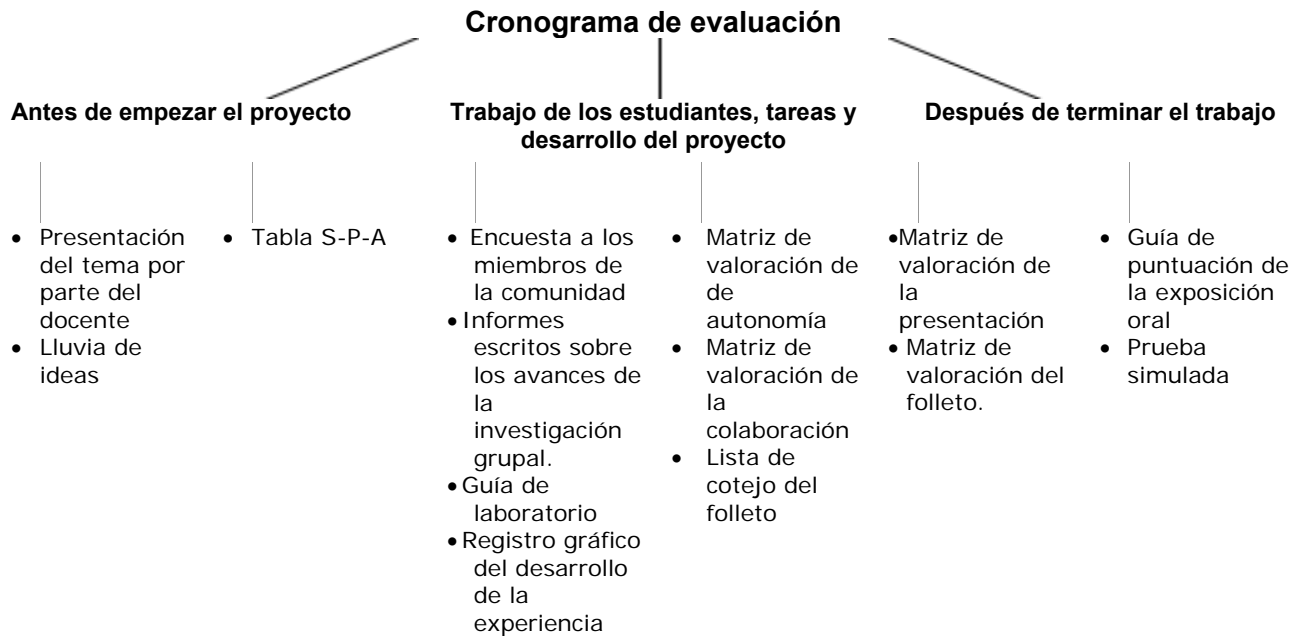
Cronograma de evaluación

Antes de empezar el proyecto

Trabajo de los estudiantes, tareas y desarrollo del proyecto

Después de terminar el trabajo

- Presentación del tema por parte del docente
- Lluvia de ideas

- Tabla S-P-A

- Encuesta a los miembros de la comunidad
- Informes escritos sobre los avances de la investigación grupal.
- Guía de laboratorio
- Registro gráfico del desarrollo de la experiencia

- Matriz de valoración de de autonomía
- Matriz de valoración de la colaboración
- Lista de cotejo del folleto

- Matriz de valoración de la presentación
- Matriz de valoración del folleto.

- Guía de puntuación de la exposición oral
- Prueba simulada